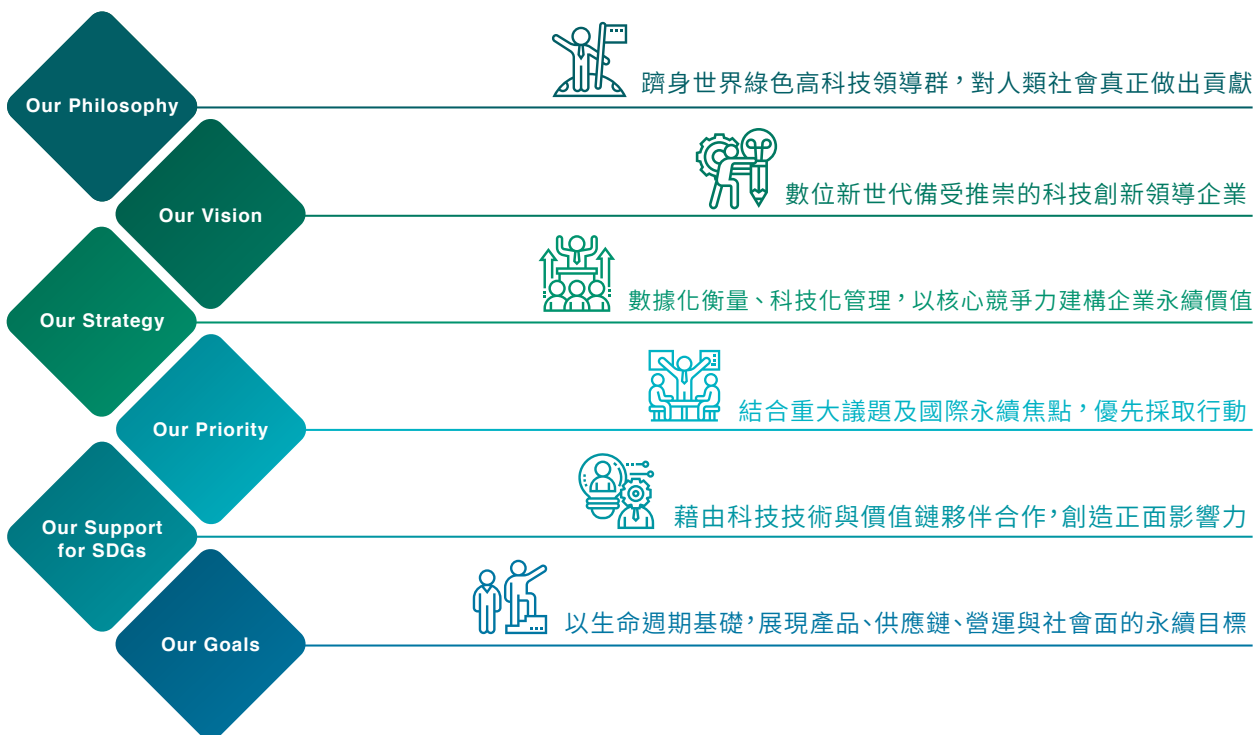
Our Philosophy

躋身世界綠色高科技領導群，對人類社會真正做出貢獻

Our Vision

數位新世代備受推崇的科技創新領導企業

Our Strategy

數據化衡量、科技化管理，以核心競爭力建構企業永續價值

Our Priority

結合重大議題及國際永續焦點，優先採取行動

Our Support for SDGs

藉由科技技術與價值鏈夥伴合作，創造正面影響力

Our Goals

以生命週期基礎，展現產品、供應鏈、營運與社會面的永續目標